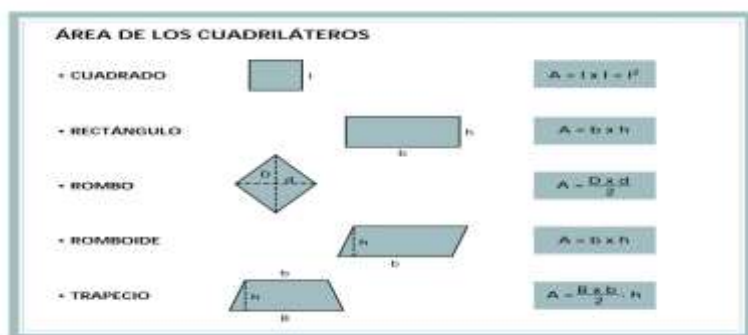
ÁREA DE LOS CUADRILÁTEROS

• CUADRADO

l

$A = l \times l = l^2$

• RECTÁNGULO

h

b

$A = b \times h$

• ROMBO

D

d

$A = \frac{D \times d}{2}$

• ROMBOIDE

h

b

$A = b \times h$

• TRAPECIO

b

h

B

$A = \frac{B + b}{2} \cdot h$